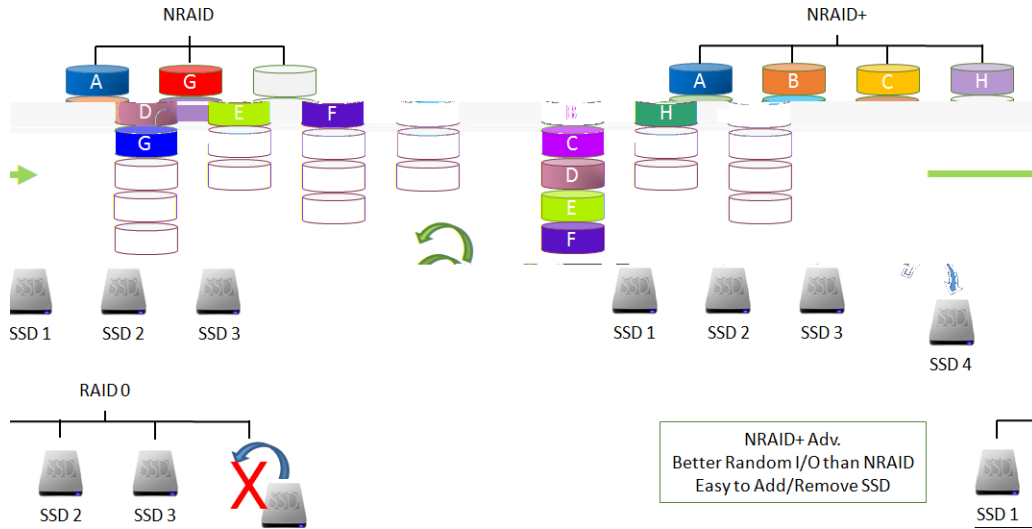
NRAID

NRAID+

A

G

A

B

C

H

D

E

F

H

G

C

D

E

F

SSD

SSD

SSD

SSD 1

SSD 2

SSD 3

SSD

SSD

SSD

SSD 1

SSD 2

SSD 3

SSD

SSD 4

RAID 0

SSD

SSD

SSD 2

SSD 3

X

SSD

NRAID+ Adv.
Better Random I/O than NRAID
Easy to Add/Remove SSD

SSD

SSD 1